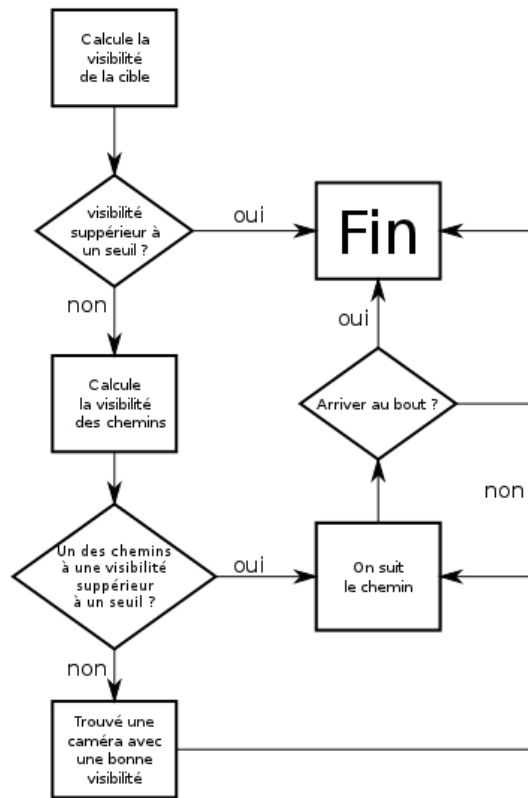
Calcule la visibilité de la cible

visibilité suppérieur à un seuil ?

oui

Fin

non

oui

Calcule la visibilité des chemins

Arriver au bout ?

non

Un des chemins à une visibilité suppérieur à un seuil ?

oui

On suit le chemin

non

Trouvé une caméra avec une bonne visibilité